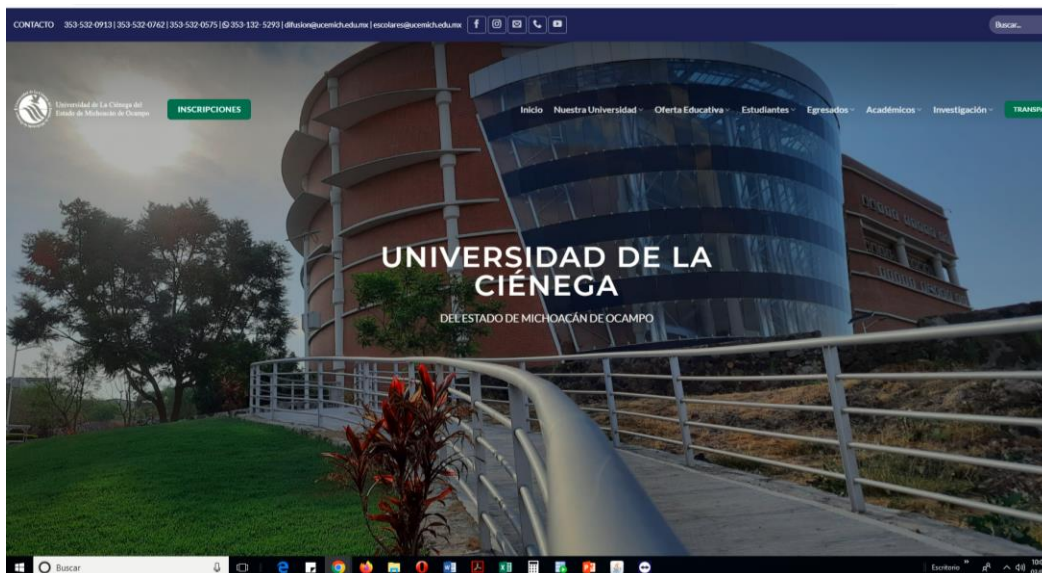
CONTACTO 353-532-0913 | 353-532-0762 | 353-532-0575 | 353-132-5293 | difusion@ucemich.edu.mx | escolares@ucemich.edu.mx

Buscar...

Universidad de La Ciénega del Estado de Michoacán de Ocampo

INSCRIPCIONES

Inicio Nuestra Universidad Oferta Educativa Estudiantes Egresados Académicos Investigación TRANSP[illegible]

UNIVERSIDAD DE LA CIÉNEGA

DEL ESTADO DE MICHOACÁN DE OCAMPO

Buscar

Escritorio